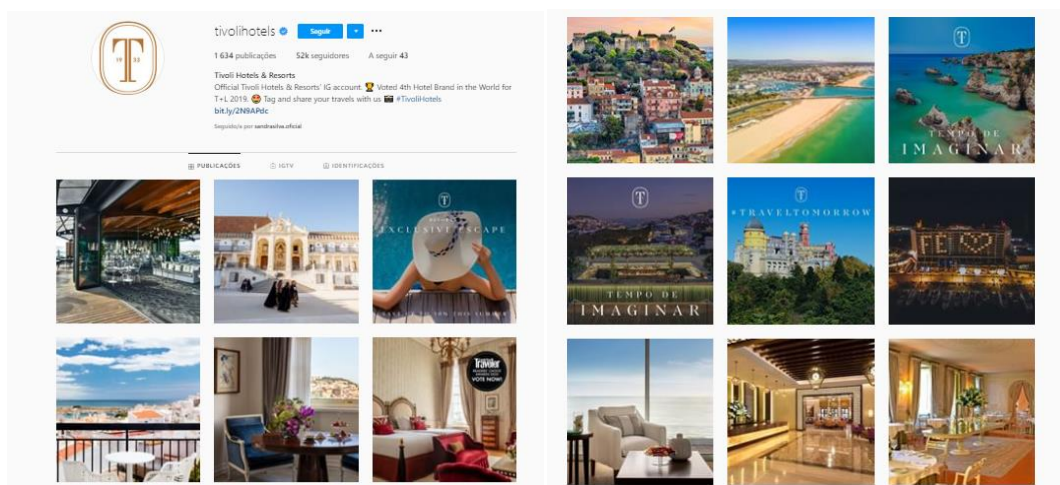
T
19 33

tivolihotels Seguir ▾ ···

1 634 publicações 52k seguidores A seguir 43

Tivoli Hotels & Resorts
Official Tivoli Hotels & Resorts' IG account. 🏆 Voted 4th Hotel Brand in the World for T+L 2019. 😍 Tag and share your travels with us 📷 #TivoliHotels
bit.ly/2N9APdc

Seguido(a) por sandrasilva.oficial

PUBLICAÇÕES IGTV IDENTIFICAÇÕES

EXCLUSIVE ESCAPE

Traveler
VOTE NOW!

T
TEMPO DE IMAGINAR

T
TEMPO DE IMAGINAR

T
#TRAVELTOMORROW

FÉ ♡